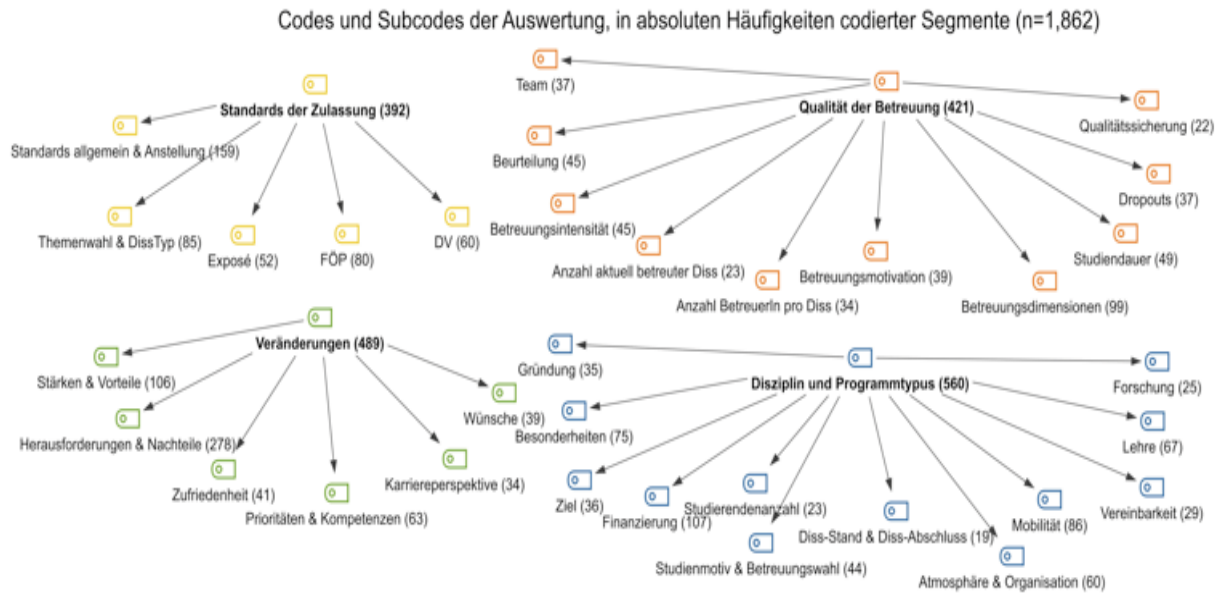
Codes und Subcodes der Auswertung, in absoluten Häufigkeiten codierter Segmente (n=1,862)

Standards der Zulassung (392)

Standards allgemein & Anstellung (159)

Themenwahl & DissTyp (85)

Exposé (52)

FÖP (80)

DV (60)

Qualität der Betreuung (421)

Team (37)

Qualitätssicherung (22)

Beurteilung (45)

Dropouts (37)

Betreuungsintensität (45)

Studiendauer (49)

Anzahl aktuell betreuter Diss (23)

Betreuungsmotivation (39)

Anzahl BetreuerIn pro Diss (34)

Betreuungsdimensionen (99)

Veränderungen (489)

Stärken & Vorteile (106)

Herausforderungen & Nachteile (278)

Wünsche (39)

Zufriedenheit (41)

Karriereperspektive (34)

Prioritäten & Kompetenzen (63)

Disziplin und Programmtypus (560)

Gründung (35)

Forschung (25)

Besonderheiten (75)

Lehre (67)

Ziel (36)

Finanzierung (107)

Studierendenanzahl (23)

Diss-Stand & Diss-Abschluss (19)

Mobilität (86)

Vereinbarkeit (29)

Studienmotiv & Betreuungswahl (44)

Atmosphäre & Organisation (60)